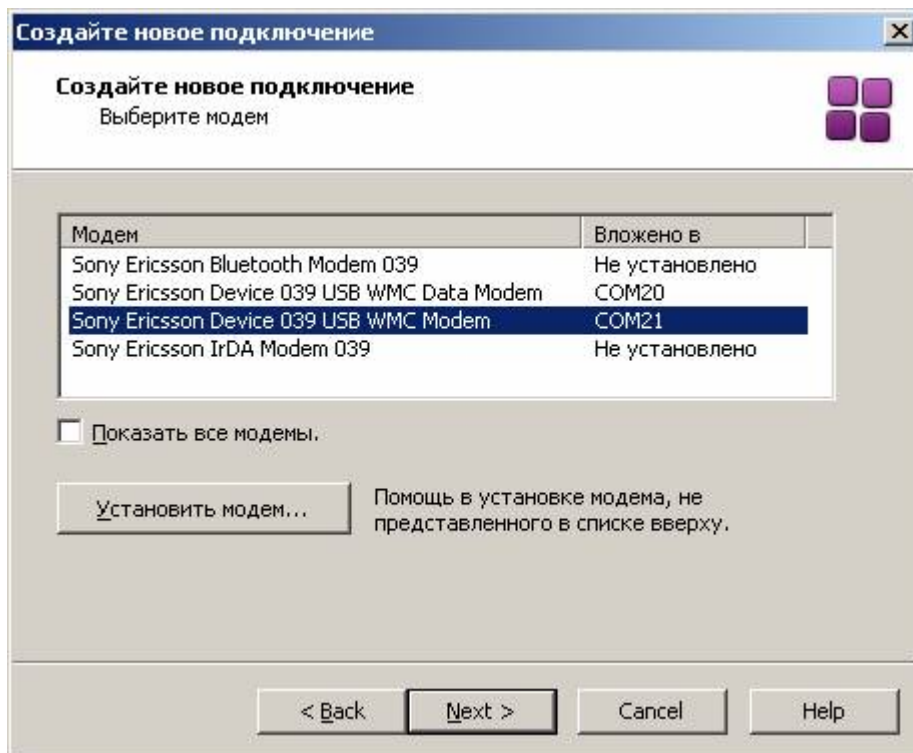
Создайте новое подключение

Создайте новое подключение
Выберите модем

| Модем | Вложено в |
|---|---|
| Sony Ericsson Bluetooth Modem 039 | Не установлено |
| Sony Ericsson Device 039 USB WMC Data Modem | COM20 |
| Sony Ericsson Device 039 USB WMC Modem | COM21 |
| Sony Ericsson IrDA Modem 039 | Не установлено |

Показать все модемы.

Установить модем...

Помощь в установке модема, не представленного в списке вверху.

< Back
Next >
Cancel
Help